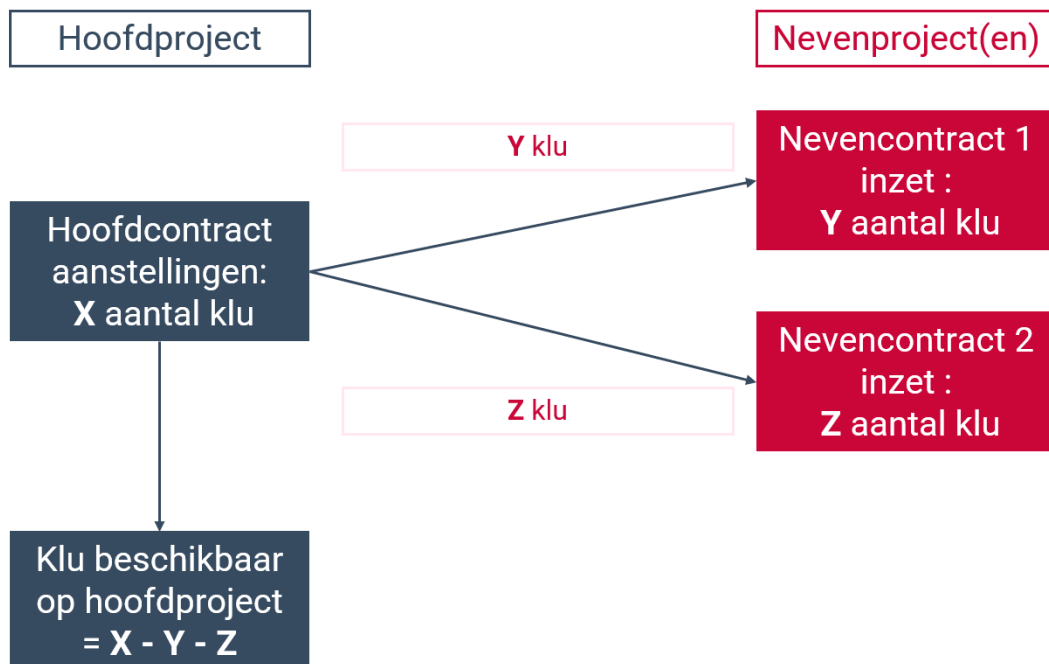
Hoofdproject

Nevenproject(en)

Y klu

Nevencontract 1 inzet : Y aantal klu

Hoofdcontract aanstellingen: X aantal klu

Nevencontract 2 inzet : Z aantal klu

Z klu

Klu beschikbaar op hoofdproject = X - Y - Z